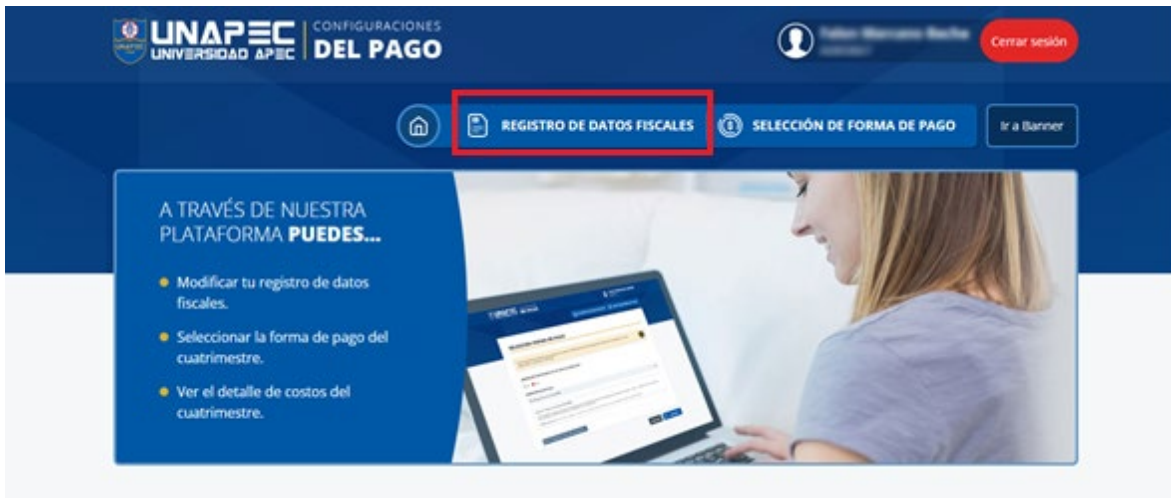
UNAPEC UNIVERSIDAD APEC | CONFIGURACIONES DEL PAGO

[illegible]

Cerrar sesión

REGISTRO DE DATOS FISCALES

SELECCIÓN DE FORMA DE PAGO

Ir a Banner

A TRAVÉS DE NUESTRA PLATAFORMA **PUEDES...**

- Modificar tu registro de datos fiscales.
- Seleccionar la forma de pago del cuatrimestre.
- Ver el detalle de costos del cuatrimestre.